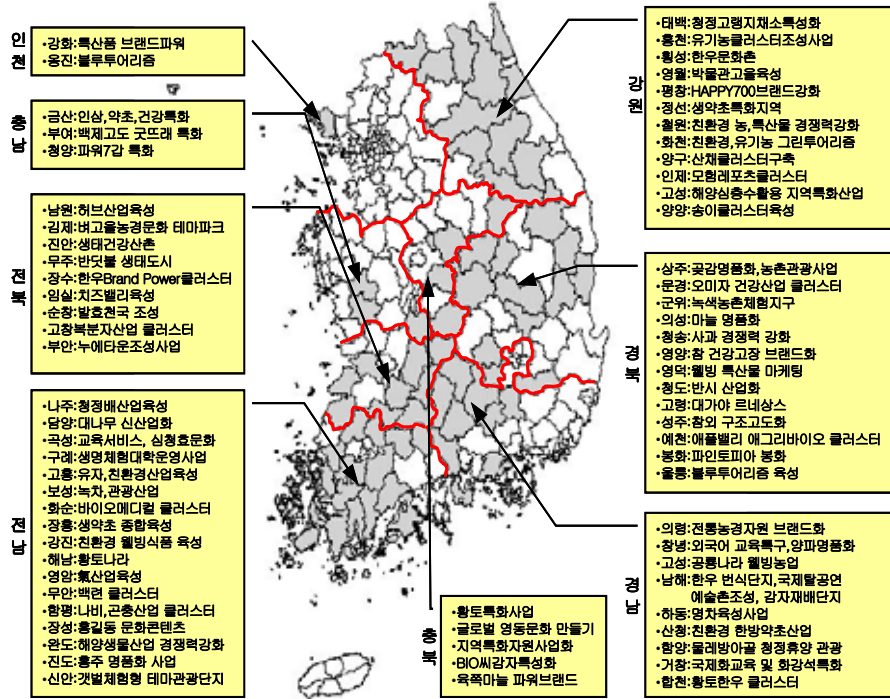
인천
•강화:특산품 브랜드파워
•옹진:블루투어리즘

충남
•금산:인삼, 약초, 건강특화
•부여:백제고도 굿드래 특화
•청양:파워7감 특화

전북
•남원:허브산업육성
•김제:벽고을농경문화 테마파크
•진안:생태건강산촌
•무주:반딧불 생태도시
•장수:한우Brand Power클러스터
•임실:치즈밸리육성
•순창:발효천국 조성
•고창:복분자산업 클러스터
•부안:누에타운조성사업

전남
•나주:청정배산업육성
•담양:대나무 신산업화
•곡성:교육서비스, 심청효문화
•구례:생명체험대학운영사업
•고흥:유자, 친환경산업육성
•보성:녹차, 관광산업
•화순:바이오메디컬 클러스터
•장흥:생약초 종합육성
•강진:친환경 웰빙식품 육성
•해남:황토나라
•영암:氣산업육성
•무안:백련 클러스터
•함평:나비, 곤충산업 클러스터
•장성:홍길동 문화콘텐츠
•완도:해양생물산업 경쟁력강화
•진도:홍주 명품화 사업
•신안:갯벌체험형 테마관광단지

강원
•태백:청정고랭지채소특성화
•홍천:유기농클러스터조성사업
•횡성:한우문화촌
•영월:박물관고을육성
•평창:HAPPY700브랜드강화
•정선:생약초특화지역
•철원:친환경 농,특산물 경쟁력강화
•화천:친환경, 유기농 그린투어리즘
•양구:산채클러스터구축
•인제:모험레포츠클러스터
•고성:해양심층수활용 지역특화산업
•양양:송이클러스터육성

경북
•상주:곶감명품화, 농촌관광사업
•문경:오미자 건강산업 클러스터
•군위:녹색농촌체험지구
•의성:마늘 명품화
•청송:사과 경쟁력 강화
•영양:참 건강고장 브랜드화
•영덕:웰빙 특산물 마케팅
•청도:반시 산업화
•고령:대가야 르네상스
•성주:참외 구조고도화
•예천:애플밸리 애그리바이오 클러스터
•봉화:파인토피아 봉화
•울릉:블루투어리즘 육성

경남
•의령:전통농경자원 브랜드화
•창녕:외국어 교육특구, 양파명품화
•고성:공룡나라 웰빙농업
•남해:한우 번식단지, 국제탈공연 예술촌조성, 감자재배단지
•하동:영차육성사업
•산청:친환경 한방약초산업
•함양:물레방아골 청정휴양 관광
•거창:국제화교육 및 화강석특화
•합천:황토한우 클러스터

충북
•황토특화사업
•글로벌 영동문화 만들기
•지역특화자원사업화
•BIO씨감자특성화
•육쪽마늘 파워브랜드